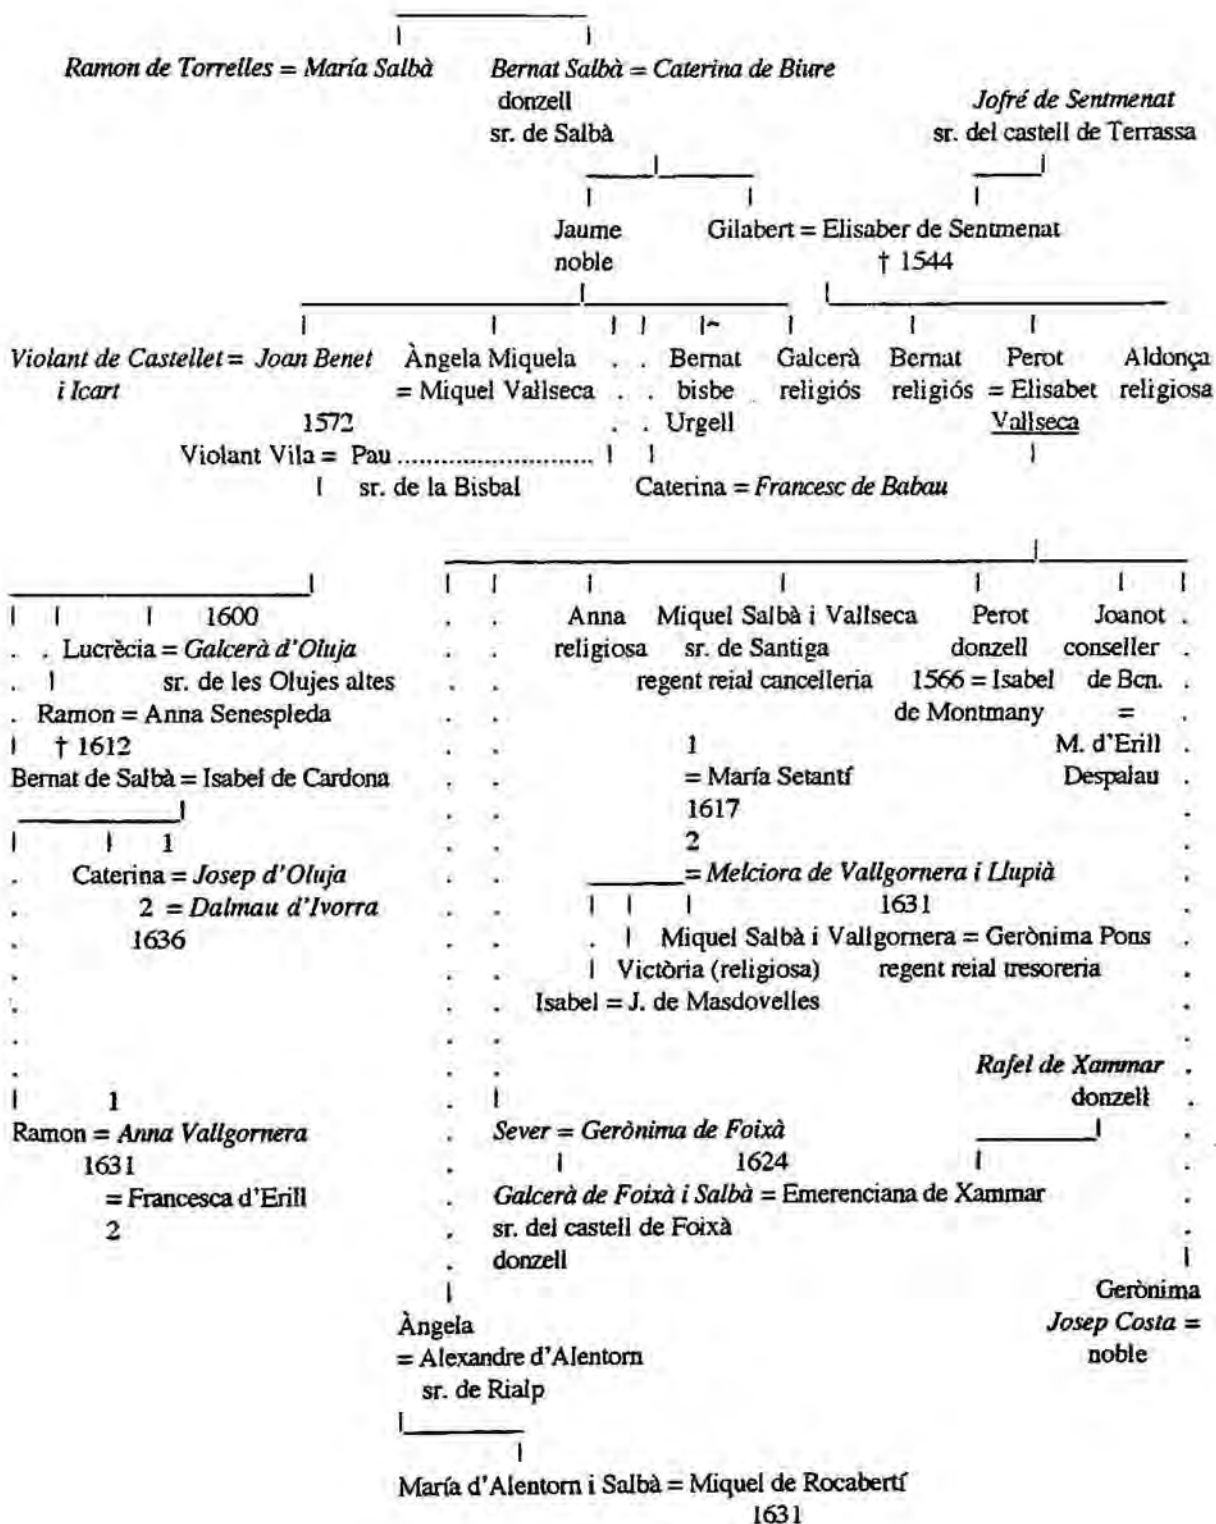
Ramon de Torrelles = María Salbà

Bernat Salbà = Caterina de Biure
donzell
sr. de Salbà

Jofré de Sentmenat
sr. del castell de Terrassa

Jaume
noble

Gilabert = Elisaber de Sentmenat
† 1544

Violant de Castellet = Joan Benet i Icart
1572

Àngela Miquela = Miquel Vallseca

Bernat
bisbe
Urgell

Galcerà
religiós

Bernat
religiós

Perot
= Elisabet Vallseca

Aldonça
religiosa

Violant Vila = Pau
sr. de la Bisbal

Caterina = Francesc de Babau

1600
Lucrècia = Galcerà d'Oluja
sr. de les Olujes altes
Ramon = Anna Senespleda
† 1612
Bernat de Salbà = Isabel de Cardona
1
Caterina = Josep d'Oluja
2 = Dalmau d'Ivorra
1636

1
Ramon = Anna Vallgornera
1631
= Francesca d'Erill
2

Anna
religiosa

Miquel Salbà i Vallseca
sr. de Santiga
regent reial cancelleria
1
= María Setantí
1617
2
= Melciora de Vallgornera i Llupià
1631

Miquel Salbà i Vallgornera = Gerònima Pons
regent reial tresoreria
Victòria (religiosa)
Isabel = J. de Masdovelles

Perot
donzell
1566 = Isabel de Montmany

Joanot
conseller
de Bcn.
=
M. d'Erill
Despalau

Rafel de Xammar
donzell

Sever = Gerònima de Foixà
1624
Galcerà de Foixà i Salbà = Emerenciana de Xammar
sr. del castell de Foixà
donzell

Gerònima
Josep Costa =
noble

Àngela
= Alexandre d'Alentorn
sr. de Rialp

María d'Alentorn i Salbà = Miquel de Rocabertí
1631